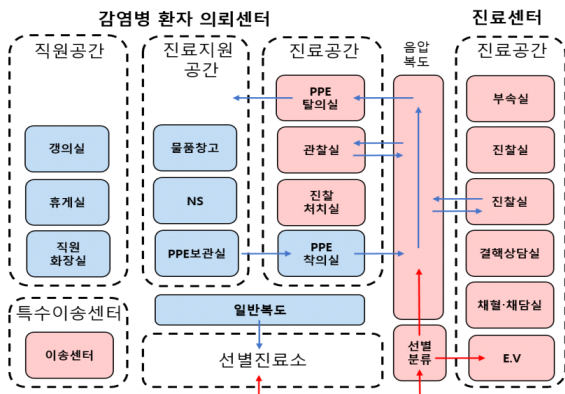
감염병 환자 의뢰센터

진료센터

직원공간

갱의실

휴게실

직원 화장실

진료지원 공간

물품창고

NS

PPE보관실

진료공간

PPE 탈의실

관찰실

진찰 처치실

PPE 착의실

음압 복도

진료공간

부속실

진찰실

진찰실

결핵상담실

채혈·채담실

특수이송센터

이송센터

일반복도

선별진료소

선별 분류

E.V